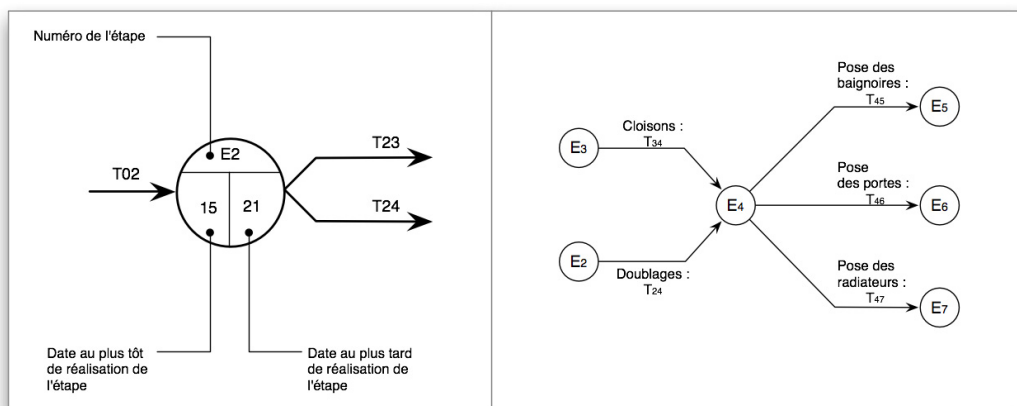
Numéro de l'étape

E2

T02

15

21

T23

T24

Date au plus tôt de réalisation de l'étape

Date au plus tard de réalisation de l'étape

$E_3$

Cloisons : $T_{34}$

$E_2$

Doublages : $T_{24}$

$E_4$

Pose des baignoires : $T_{45}$

$E_5$

Pose des portes : $T_{46}$

$E_6$

Pose des radiateurs : $T_{47}$

$E_7$